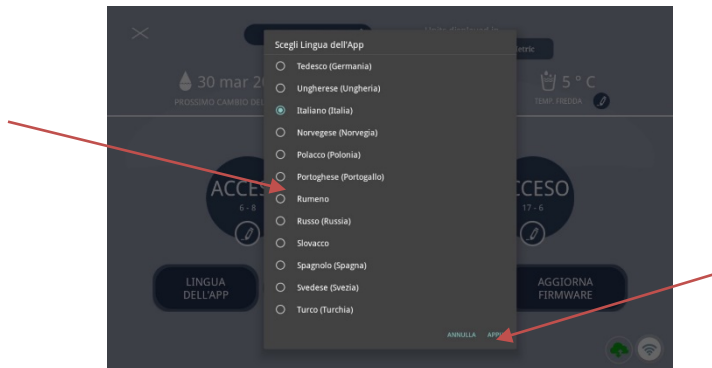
Scegli Lingua dell'App

Tedesco (Germania)
Ungherese (Ungheria)
Italiano (Italia)
Norvegese (Norvegia)
Polacco (Polonia)
Portoghese (Portogallo)
Rumeno
Russo (Russia)
Slovacco
Spagnolo (Spagna)
Svedese (Svezia)
Turco (Turchia)

ANNULLA APP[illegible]

30 mar 20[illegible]
PROSSIMO CAMBIO DEL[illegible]

etric

5 ° C
TEMP. FREDDA

ACCES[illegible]
6 - 8

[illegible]CCESO
17 - 6

LINGUA DELL'APP

AGGIORNA FIRMWARE